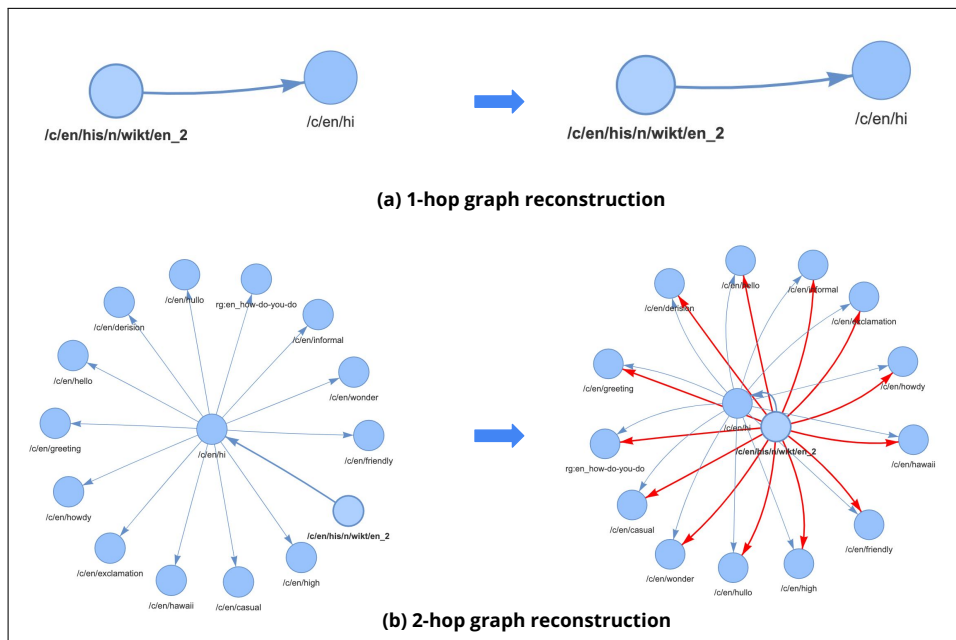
/c/en/his/n/wikt/en_2

/c/en/hi

/c/en/his/n/wikt/en_2

/c/en/hi

(a) 1-hop graph reconstruction

/c/en/hullo

rg:en_how-do-you-do

/c/en/derision

/c/en/informal

/c/en/hello

/c/en/wonder

/c/en/greeting

/c/en/friendly

/c/en/hi

/c/en/howdy

/c/en/his/n/wikt/en_2

/c/en/exclamation

/c/en/high

/c/en/hawaii

/c/en/casual

/c/en/hello

/c/en/informal

/c/en/derision

/c/en/exclamation

/c/en/greeting

/c/en/howdy

/c/en/hi

/c/en/his/n/wikt/en_2

/c/en/hawaii

rg:en_how-do-you-do

/c/en/casual

/c/en/friendly

/c/en/wonder

/c/en/hullo

/c/en/high

(b) 2-hop graph reconstruction